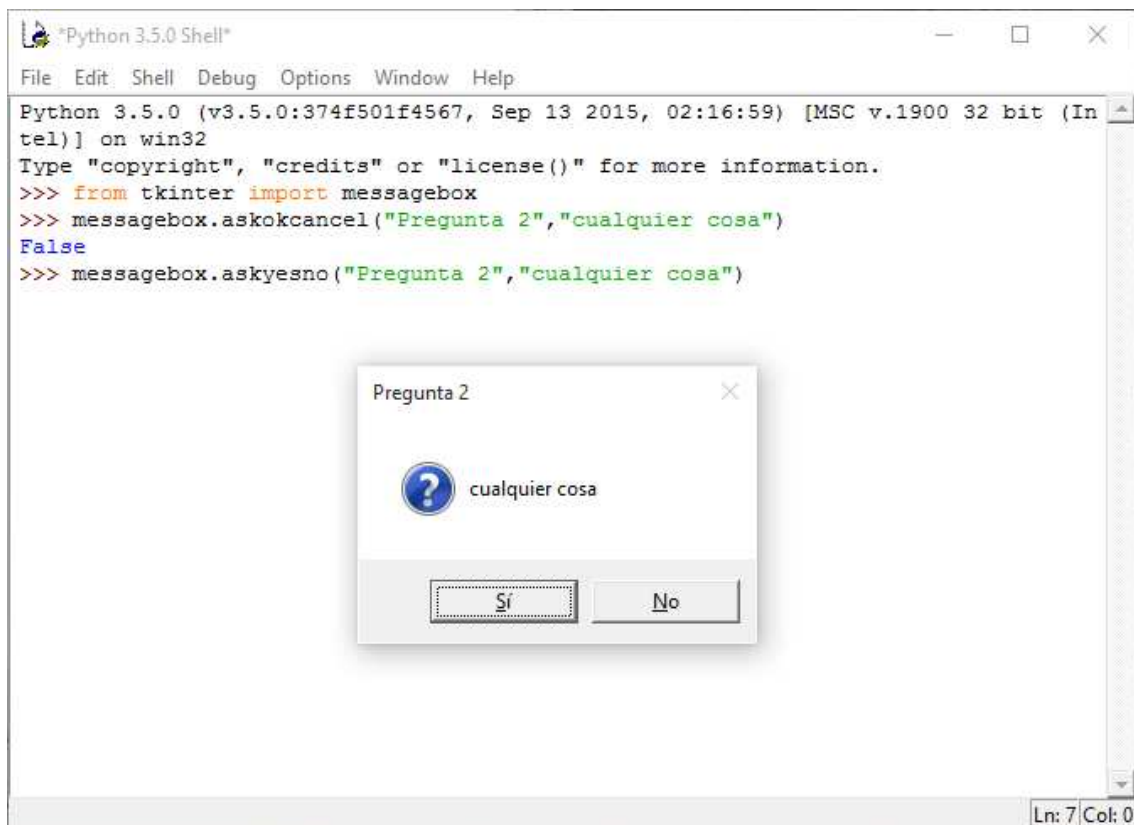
*Python 3.5.0 Shell*

File Edit Shell Debug Options Window Help

Python 3.5.0 (v3.5.0:374f501f4567, Sep 13 2015, 02:16:59) [MSC v.1900 32 bit (Intel)] on win32
Type "copyright", "credits" or "license()" for more information.
>>> from tkinter import messagebox
>>> messagebox.askokcancel("Pregunta 2","cualquier cosa")
False
>>> messagebox.askyesno("Pregunta 2","cualquier cosa")

Pregunta 2

cualquier cosa

Sí

No

Ln: 7 Col: 0